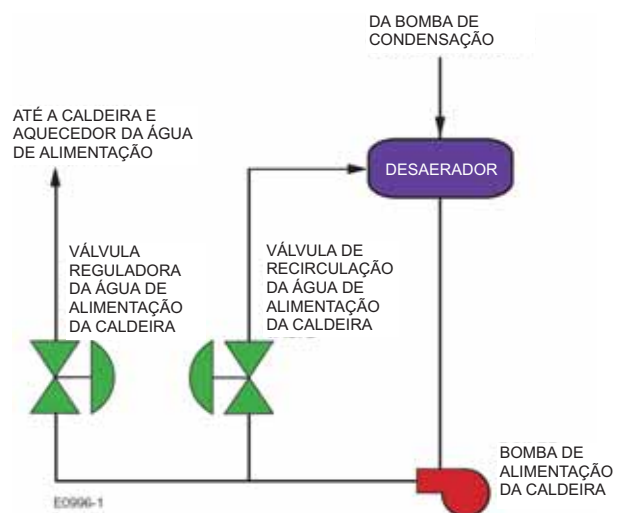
DA BOMBA DE CONDENSAÇÃO

ATÉ A CALDEIRA E AQUECEDOR DA ÁGUA DE ALIMENTAÇÃO

DESAERADOR

VÁLVULA REGULADORA DA ÁGUA DE ALIMENTAÇÃO DA CALDEIRA

VÁLVULA DE RECIRCULAÇÃO DA ÁGUA DE ALIMENTAÇÃO DA CALDEIRA

BOMBA DE ALIMENTAÇÃO DA CALDEIRA

E0996-1